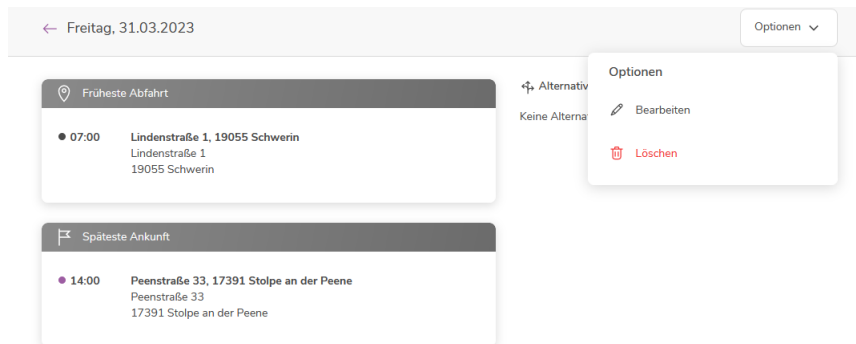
Freitag, 31.03.2023

Optionen

Früheste Abfahrt

07:00 Lindenstraße 1, 19055 Schwerin
Lindenstraße 1
19055 Schwerin

Späteste Ankunft

14:00 Peenstraße 33, 17391 Stolpe an der Peene
Peenstraße 33
17391 Stolpe an der Peene

Alternativ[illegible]

Keine Alternat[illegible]

Optionen

Bearbeiten

Löschen